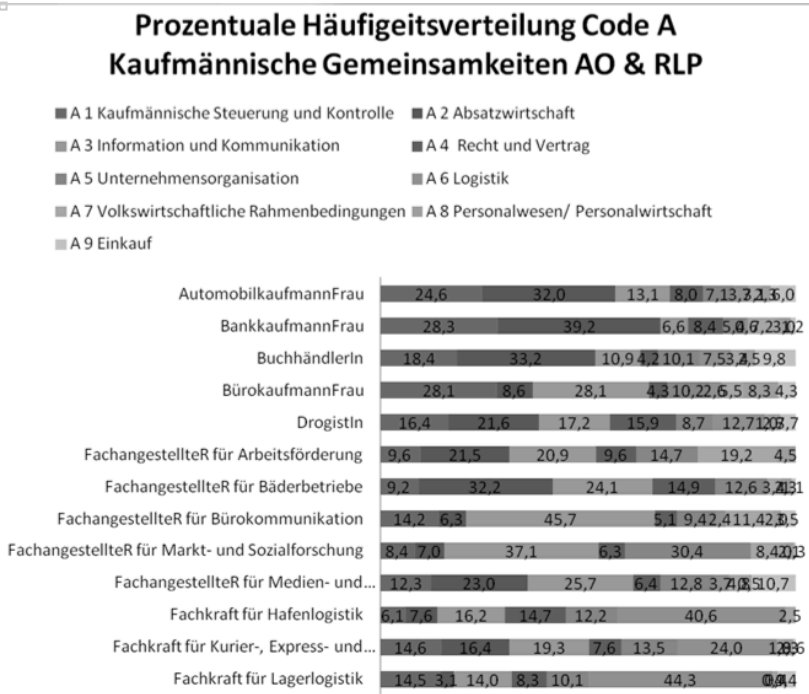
Prozentuale Häufigeitsverteilung Code A
Kaufmännische Gemeinsamkeiten AO & RLP

A 1 Kaufmännische Steuerung und Kontrolle
A 2 Absatzwirtschaft
A 3 Information und Kommunikation
A 4 Recht und Vertrag
A 5 Unternehmensorganisation
A 6 Logistik
A 7 Volkswirtschaftliche Rahmenbedingungen
A 8 Personalwesen/ Personalwirtschaft
A 9 Einkauf

AutomobilkaufmannFrau 24,6 32,0 13,1 8,0 7,1 3,7 2,1 3,6,0
BankkaufmannFrau 28,3 39,2 6,6 8,4 5,0 6,7 2,3 1,2
BuchhändlerIn 18,4 33,2 10,9 4,2 10,1 7,5 3,2 4,5 9,8
BürokaufmannFrau 28,1 8,6 28,1 4,3 10,2 2,6 5,5 8,3 4,3
DrogistIn 16,4 21,6 17,2 15,9 8,7 12,7 1,2 0,3,7
FachangestellteR für Arbeitsförderung 9,6 21,5 20,9 9,6 14,7 19,2 4,5
FachangestellteR für Bäderbetriebe 9,2 32,2 24,1 14,9 12,6 3,4 2,3 1
FachangestellteR für Bürokommunikation 14,2 6,3 45,7 5,1 9,4 2,4 11,4 2,3,5
FachangestellteR für Markt- und Sozialforschung 8,4 7,0 37,1 6,3 30,4 8,4 2,0 2,3
FachangestellteR für Medien- und... 12,3 23,0 25,7 6,4 12,8 3,7 4,3 2,5 10,7
Fachkraft für Hafenlogistik 6,1 7,6 16,2 14,7 12,2 40,6 2,5
Fachkraft für Kurier-, Express- und... 14,6 16,4 19,3 7,6 13,5 24,0 1,0 3,6
Fachkraft für Lagerlogistik 14,5 3,1 14,0 8,3 10,1 44,3 0,4 4,4